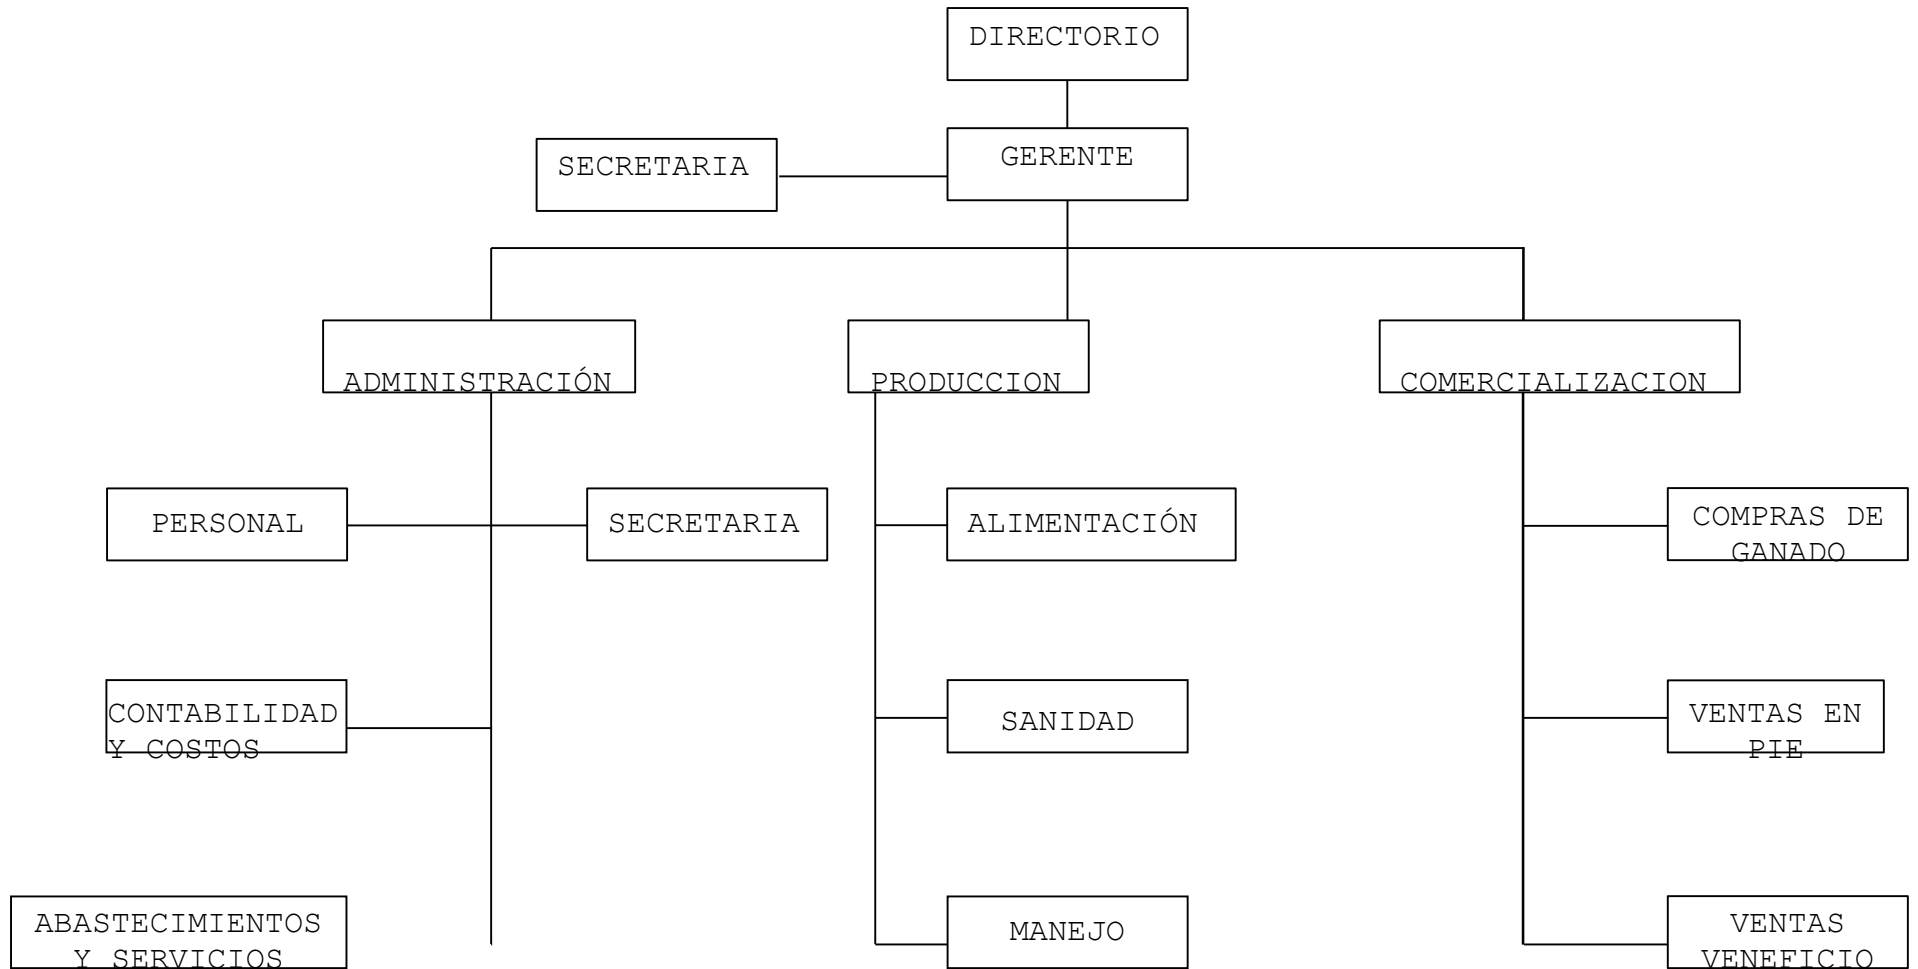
DIRECTORIO

SECRETARIA

GERENTE

ADMINISTRACIÓN

PRODUCCION

COMERCIALIZACION

PERSONAL

SECRETARIA

ALIMENTACIÓN

COMPRAS DE GANADO

CONTABILIDAD Y COSTOS

SANIDAD

VENTAS EN PIE

ABASTECIMIENTOS Y SERVICIOS

MANEJO

VENTAS VENEFICIO